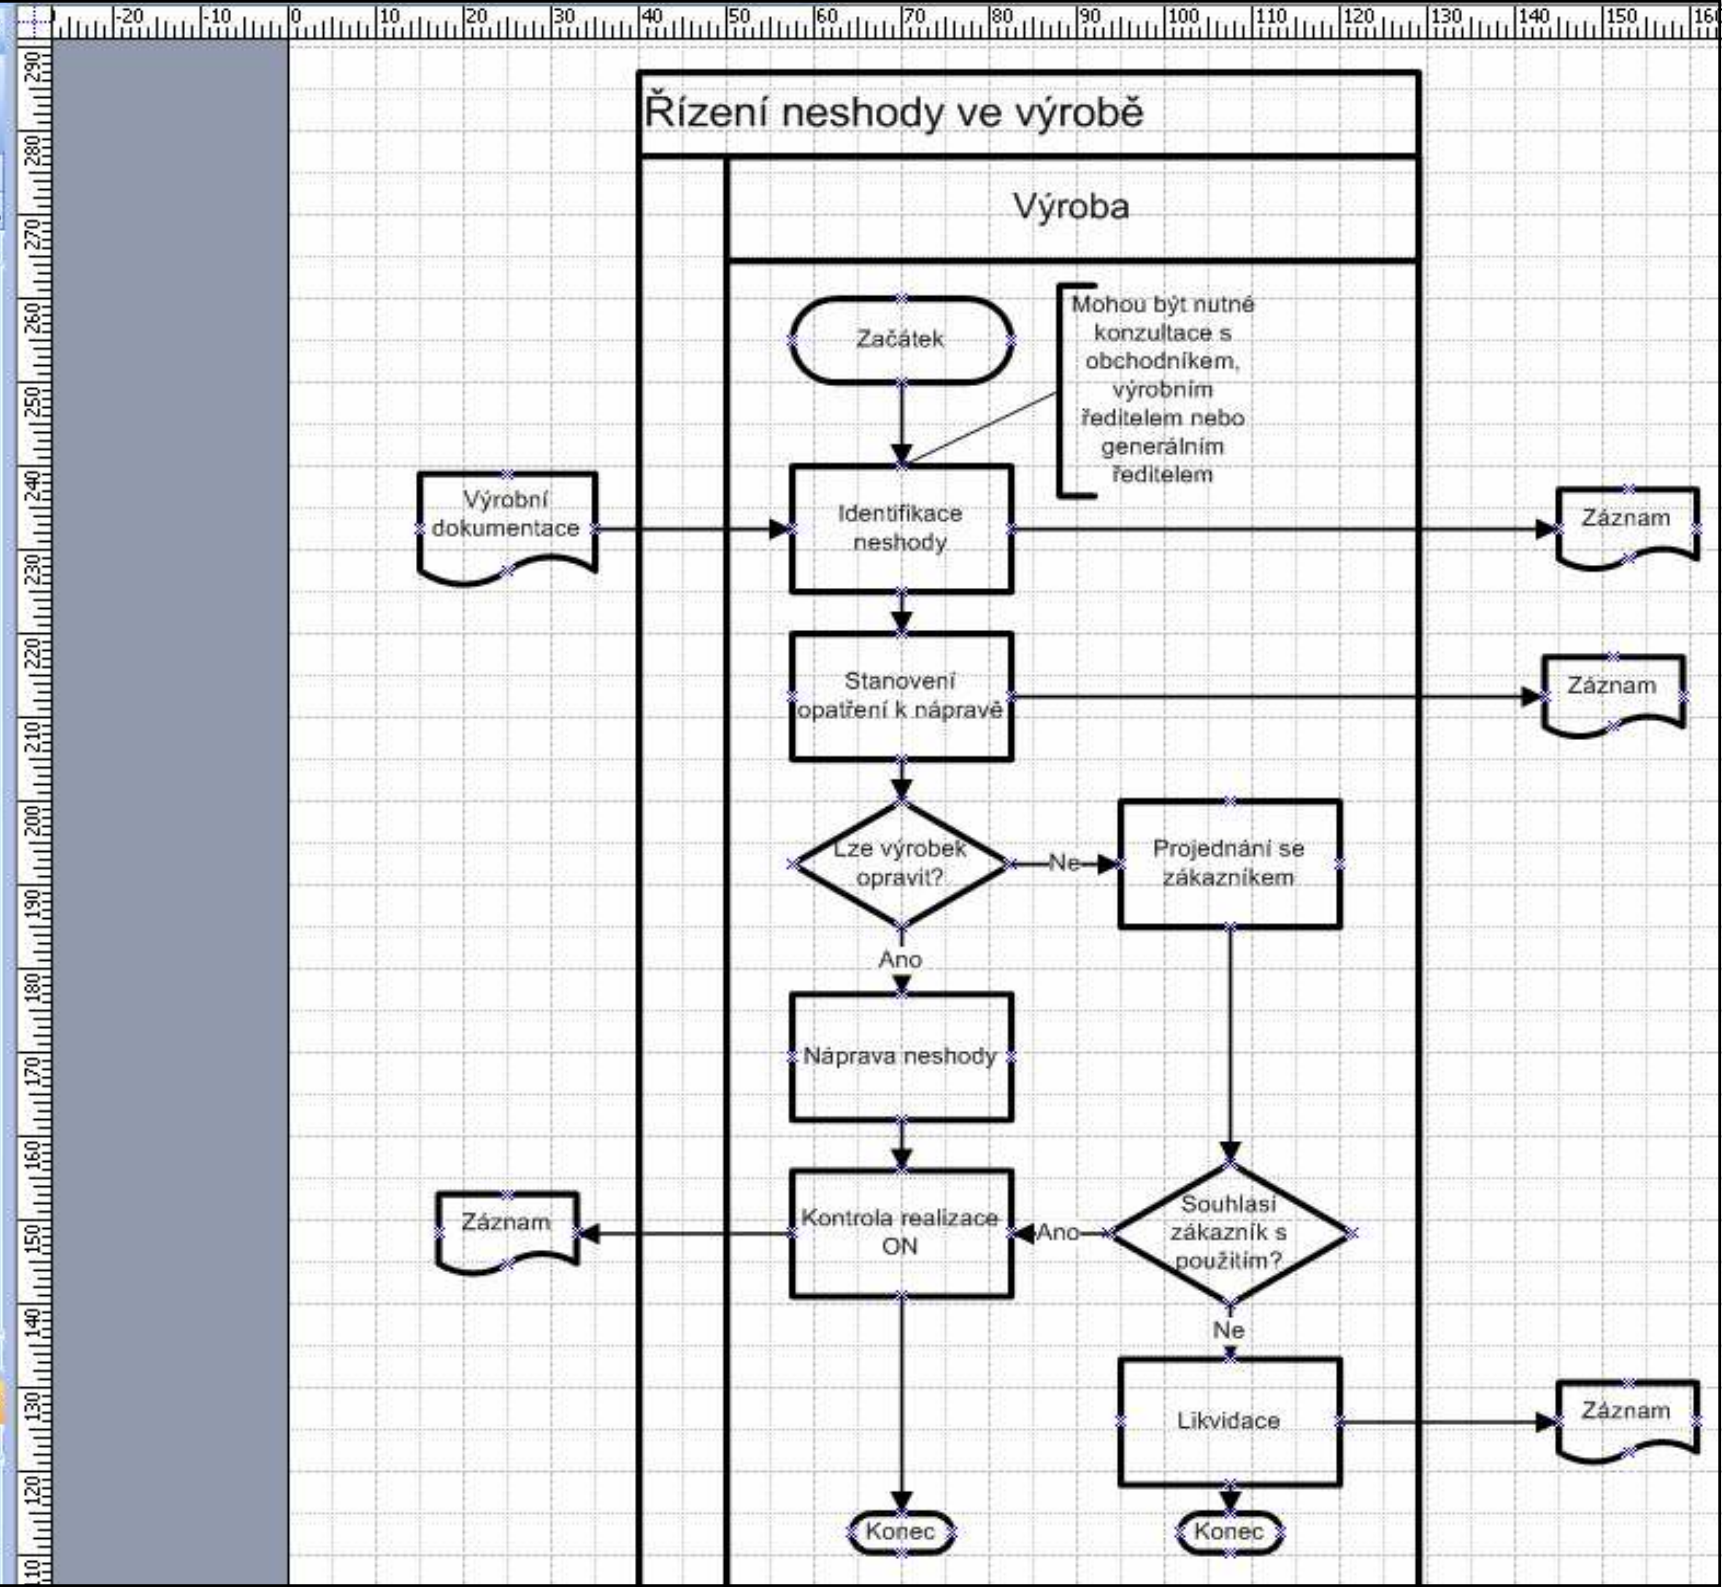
-20 -10 0 10 20 30 40 50 60 70 80 90 100 110 120 130 140 150 160

290 280 270 260 250 240 230 220 210 200 190 180 170 160 150 140 130 120 110

Řízení neshody ve výrobě

Výroba

Začátek

Mohou být nutné konzultace s obchodníkem, výrobním ředitelem nebo generálním ředitelem

Výrobní dokumentace

Identifikace neshody

Záznam

Stanovení opatření k nápravě

Záznam

Lze výrobek opravit?

Ne

Projednání se zákazníkem

Ano

Náprava neshody

Záznam

Kontrola realizace ON

Ano

Souhlasí zákazník s použitím?

Ne

Likvidace

Záznam

Konec

Konec